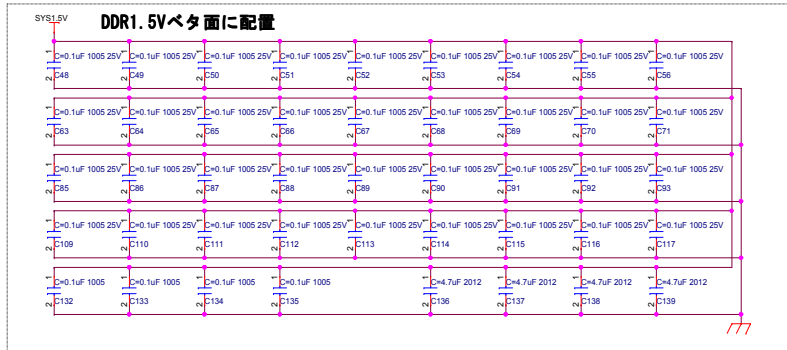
SYS1.5V

DDR1.5Vベタ面に配置

C=0.1uF 1005 25V C48
C=0.1uF 1005 25V C49
C=0.1uF 1005 25V C50
C=0.1uF 1005 25V C51
C=0.1uF 1005 25V C52
C=0.1uF 1005 25V C53
C=0.1uF 1005 25V C54
C=0.1uF 1005 25V C55
C=0.1uF 1005 25V C56

C=0.1uF 1005 25V C63
C=0.1uF 1005 25V C64
C=0.1uF 1005 25V C65
C=0.1uF 1005 25V C66
C=0.1uF 1005 25V C67
C=0.1uF 1005 25V C68
C=0.1uF 1005 25V C69
C=0.1uF 1005 25V C70
C=0.1uF 1005 25V C71

C=0.1uF 1005 25V C85
C=0.1uF 1005 25V C86
C=0.1uF 1005 25V C87
C=0.1uF 1005 25V C88
C=0.1uF 1005 25V C89
C=0.1uF 1005 25V C90
C=0.1uF 1005 25V C91
C=0.1uF 1005 25V C92
C=0.1uF 1005 25V C93

C=0.1uF 1005 25V C109
C=0.1uF 1005 25V C110
C=0.1uF 1005 25V C111
C=0.1uF 1005 25V C112
C=0.1uF 1005 25V C113
C=0.1uF 1005 25V C114
C=0.1uF 1005 25V C115
C=0.1uF 1005 25V C116
C=0.1uF 1005 25V C117

C=0.1uF 1005 C132
C=0.1uF 1005 C133
C=0.1uF 1005 C134
C=0.1uF 1005 C135
C=4.7uF 2012 C136
C=4.7uF 2012 C137
C=4.7uF 2012 C138
C=4.7uF 2012 C139